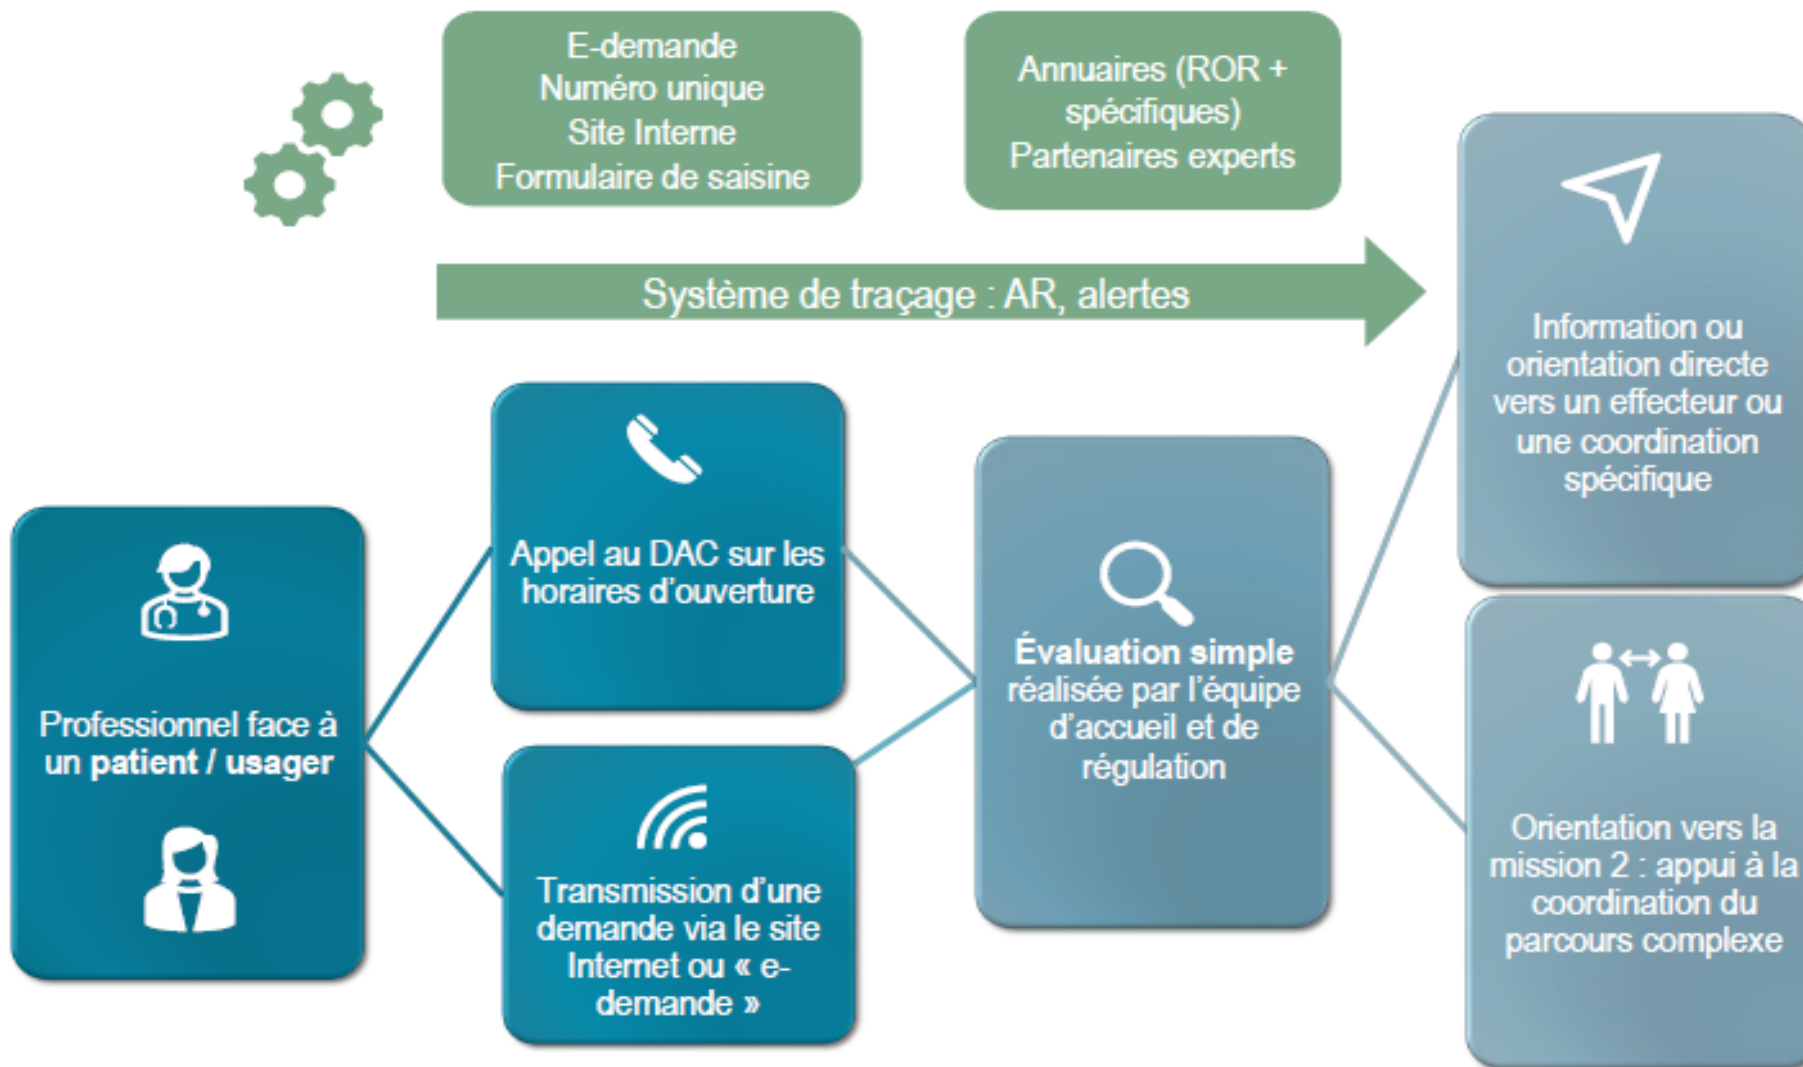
E-demande
Numéro unique
Site Interne
Formulaire de saisine

Annuaires (ROR + spécifiques)
Partenaires experts

Système de traçage : AR, alertes

Information ou orientation directe vers un effecteur ou une coordination spécifique

Professionnel face à un **patient / usager**

Appel au DAC sur les horaires d'ouverture

Transmission d'une demande via le site Internet ou « e-demande »

**Évaluation simple** réalisée par l'équipe d'accueil et de régulation

Orientation vers la mission 2 : appui à la coordination du parcours complexe